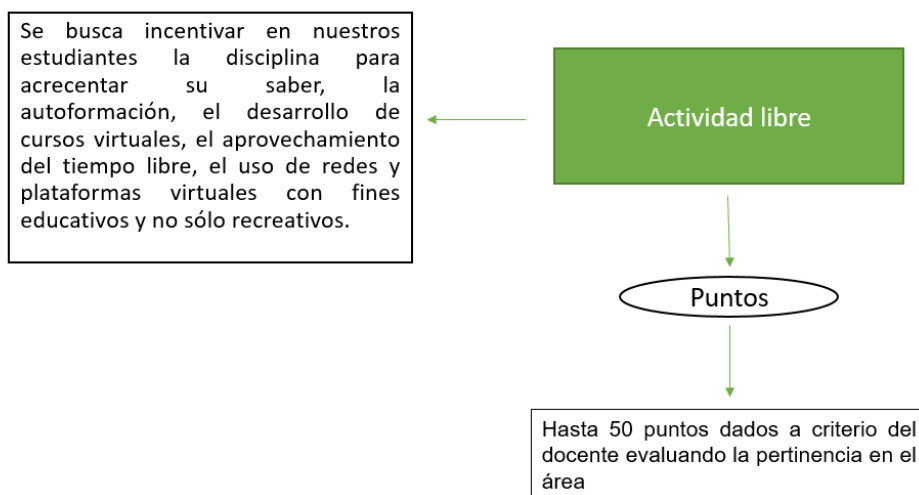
Actividad libre

Se busca incentivar en nuestros estudiantes la disciplina para acrecentar su saber, la autoformación, el desarrollo de cursos virtuales, el aprovechamiento del tiempo libre, el uso de redes y plataformas virtuales con fines educativos y no sólo recreativos.

Puntos

Hasta 50 puntos dados a criterio del docente evaluando la pertinencia en el área